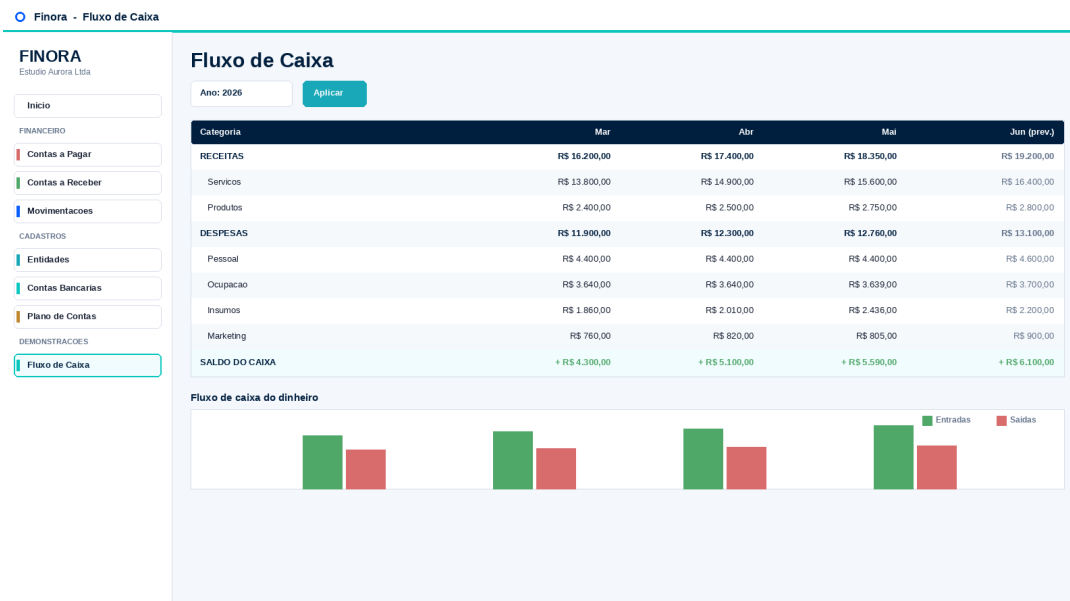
Finora - Fluxo de Caixa

FINORA
Estudio Aurora Ltda

Inicio
FINANCEIRO
Contas a Pagar
Contas a Receber
Movimentacoes
CADASTROS
Entidades
Contas Bancarias
Plano de Contas
DEMONSTRACOES
Fluxo de Caixa

Fluxo de Caixa

Ano: 2026
Aplicar

| Categoria | Mar | Abr | Mai | Jun (prev.) |
|---|---|---|---|---|
| RECEITAS | R$ 16.200,00 | R$ 17.400,00 | R$ 18.350,00 | R$ 19.200,00 |
| Servicos | R$ 13.800,00 | R$ 14.900,00 | R$ 15.600,00 | R$ 16.400,00 |
| Produtos | R$ 2.400,00 | R$ 2.500,00 | R$ 2.750,00 | R$ 2.800,00 |
| DESPESAS | R$ 11.900,00 | R$ 12.300,00 | R$ 12.760,00 | R$ 13.100,00 |
| Pessoal | R$ 4.400,00 | R$ 4.400,00 | R$ 4.400,00 | R$ 4.600,00 |
| Ocupacao | R$ 3.640,00 | R$ 3.640,00 | R$ 3.639,00 | R$ 3.700,00 |
| Insumos | R$ 1.860,00 | R$ 2.010,00 | R$ 2.436,00 | R$ 2.200,00 |
| Marketing | R$ 760,00 | R$ 820,00 | R$ 805,00 | R$ 900,00 |
| SALDO DO CAIXA | + R$ 4.300,00 | + R$ 5.100,00 | + R$ 5.590,00 | + R$ 6.100,00 |

Fluxo de caixa do dinheiro

Entradas
Saidas